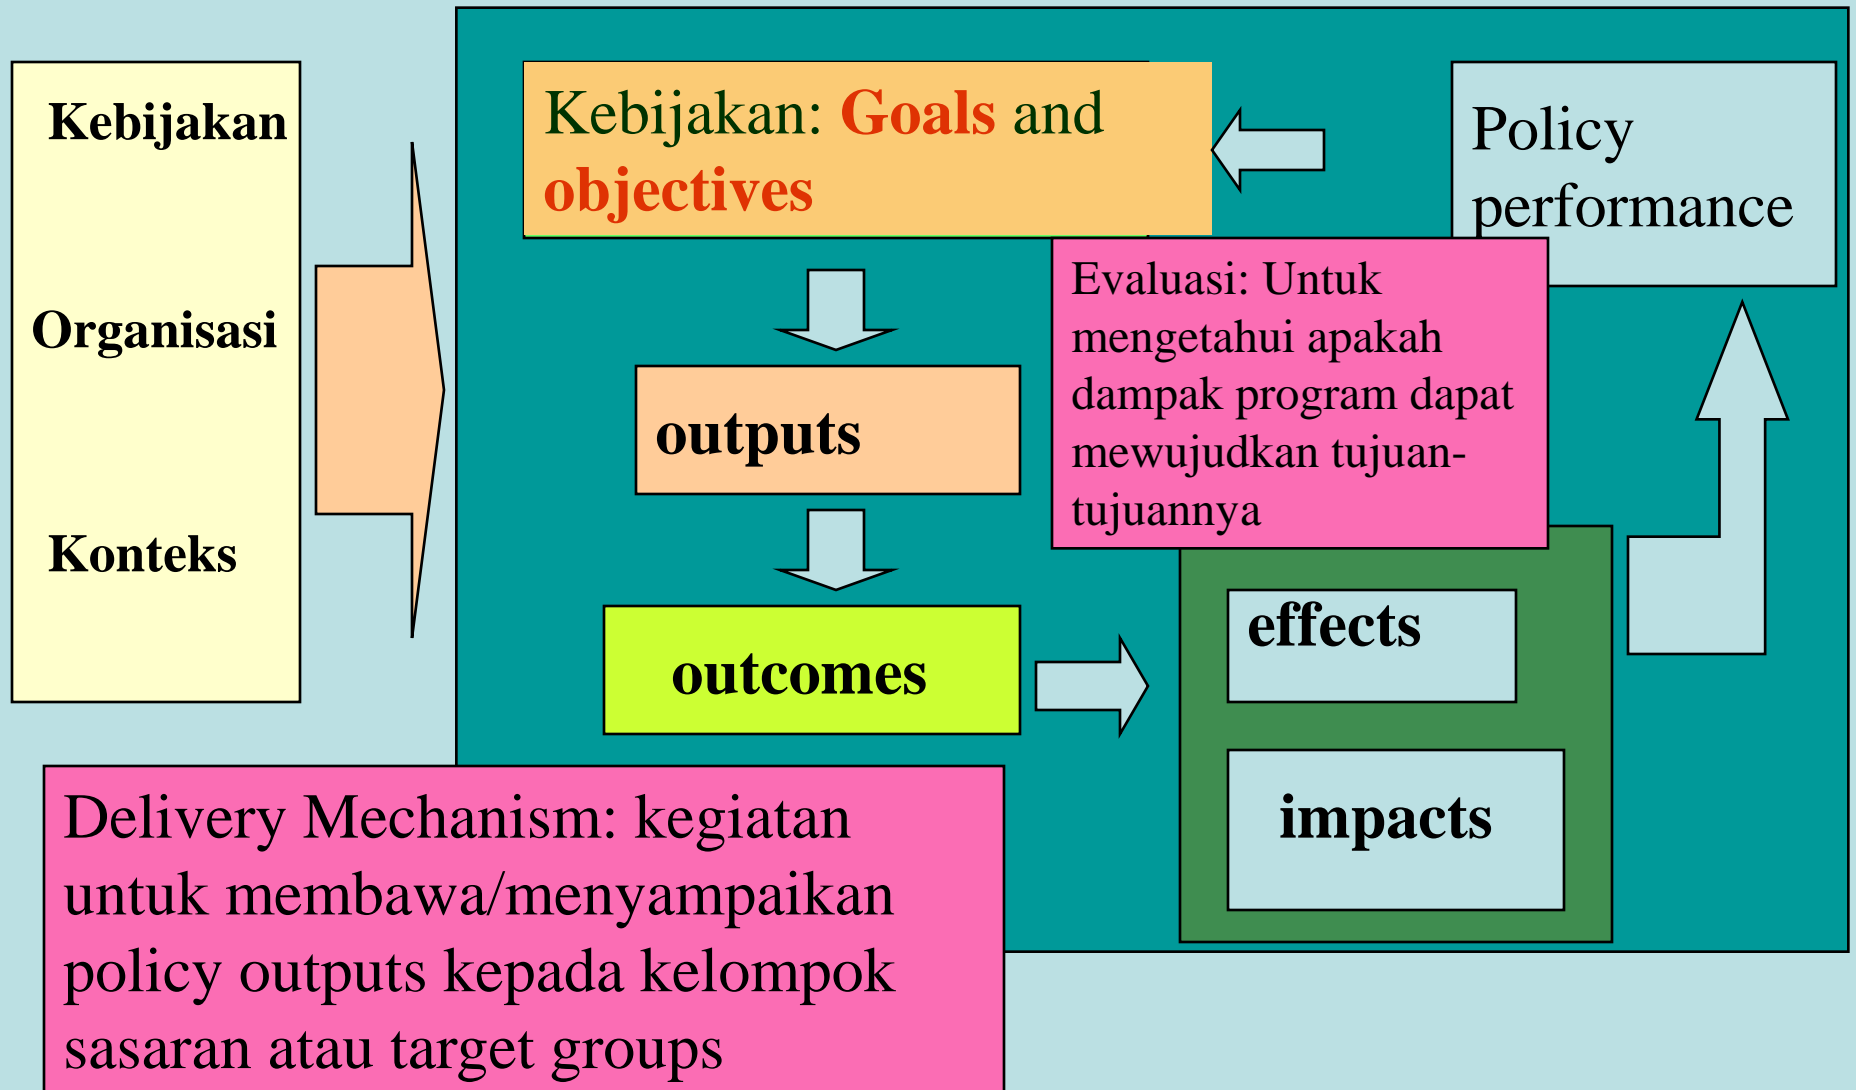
Kebijakan

Organisasi

Konteks

Kebijakan: Goals and objectives

Policy performance

Evaluasi: Untuk mengetahui apakah dampak program dapat mewujudkan tujuan-tujuannya

outputs

outcomes

effects

impacts

Delivery Mechanism: kegiatan untuk membawa/menyampaikan policy outputs kepada kelompok sasaran atau target groups